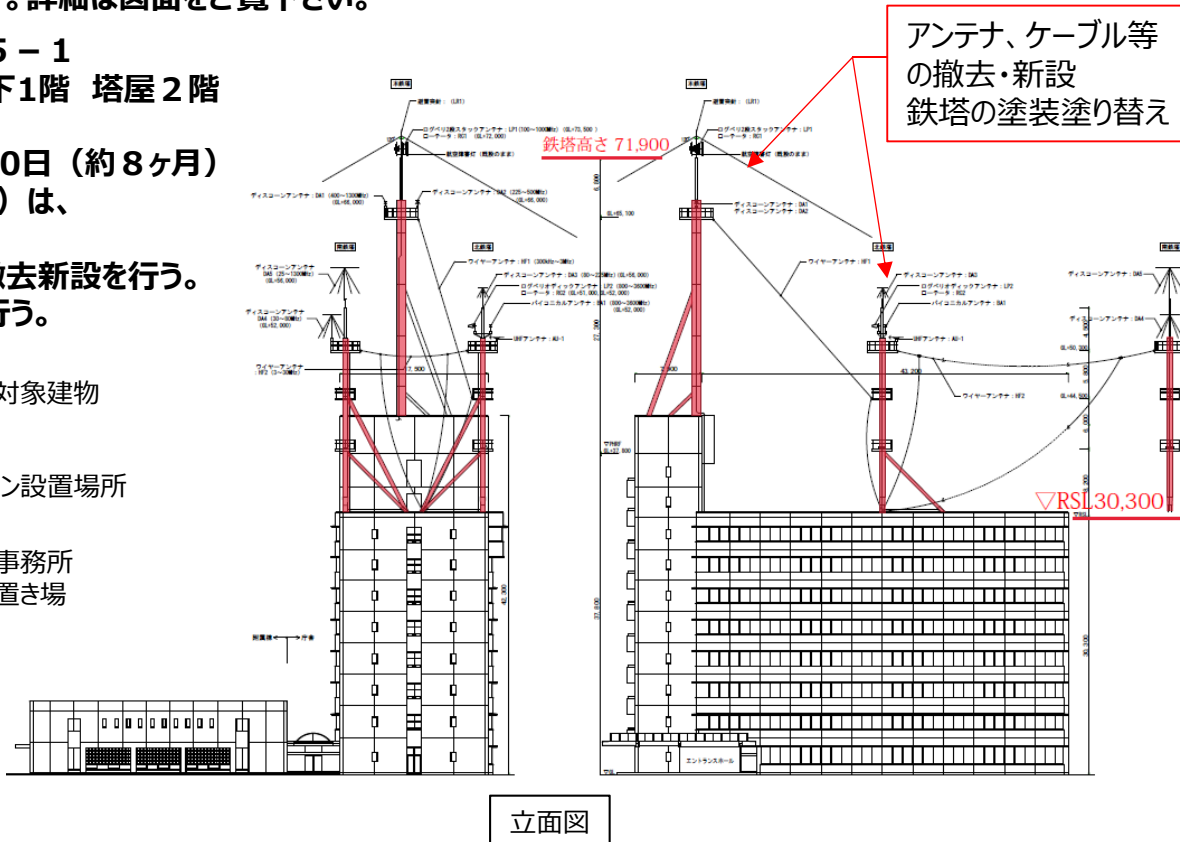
。詳細は図面をご覧下さい。

5－1
下1階 塔屋２階

0日（約８ヶ月）
）は、

撤去新設を行う。
行う。

対象建物

ン設置場所

事務所
置き場

アンテナ、ケーブル等の撤去・新設
鉄塔の塗装塗り替え

鉄塔高さ 71,900

▽RSL30,300

避雷導針：(LR1)

ログペリ2段スタックアンテナ：LP1 (100～1000MHz) (GL+73,500)
ローテータ：RC1 (GL+72,000)

航空障害灯 (既設のまま)

ディスコーンアンテナ：DA1 (400～1300MHz) (GL+66,000)

ディスコーンアンテナ：DA2 (225～500MHz) (GL+56,000)

ディスコーンアンテナ DA5 (25～130MHz) (GL+56,000)

ワイヤーアンテナ：HF1 (300kHz～3MHz)

ディスコーンアンテナ：DA3 (80～225MHz) (GL+56,000)

ログペリオディックアンテナ：LP2 (800～3800MHz)
ローテータ：RC2 (GL+51,000, GL+52,000)

バイコニカルアンテナ：BA1 (800～3800MHz) (GL+52,000)

ディスコーンアンテナ DA4 (30～80MHz) (GL+52,000)

UHFアンテナ：AU-1

ワイヤーアンテナ HF2 (3～30MHz)

7,900

ディスコーンアンテナ：DA1
ディスコーンアンテナ：DA2

ワイヤーアンテナ：HF1

ディスコーンアンテナ：DA3
ログペリオディックアンテナ：LP2
ローテータ：RC2
バイコニカルアンテナ：BA1

UHFアンテナ：AU-1

ワイヤーアンテナ：HF2

43,200

ディスコーンアンテナ：DA5
ディスコーンアンテナ：DA4

エントランスホール

立面図